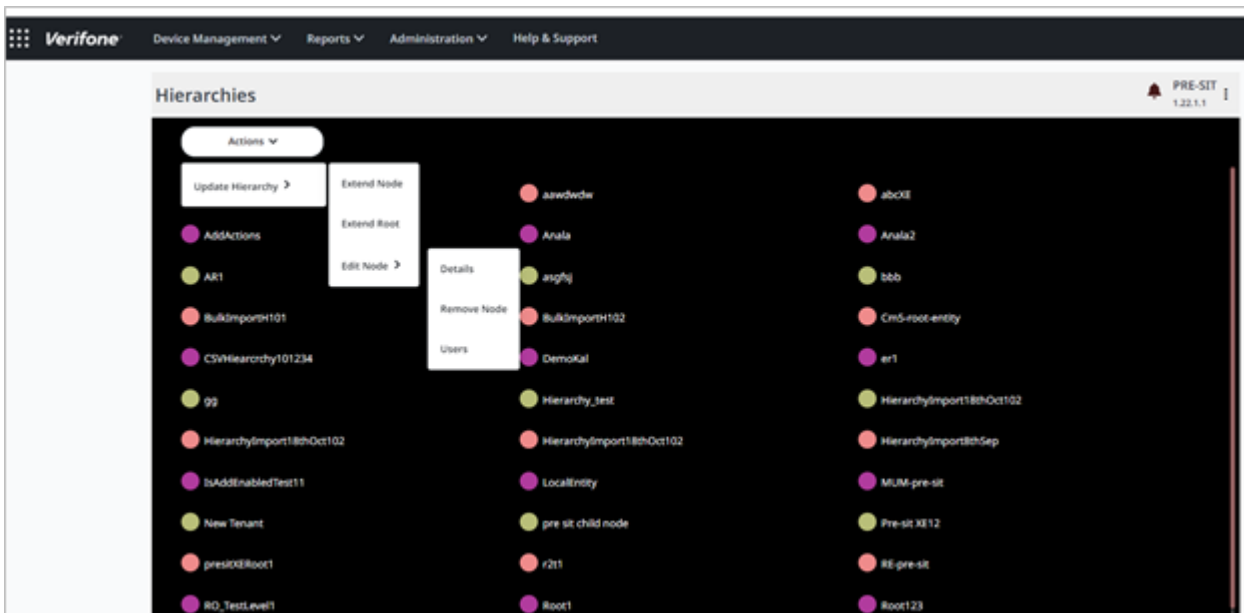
Verifone Device Management Reports Administration Help & Support

Hierarchies

PRE-SIT
1.22.1.1

Actions

Update Hierarchy
Extend Node
Extend Root
Edit Node
Details
Remove Node
Users

aawdwdw
abcXE
AddActions
Anala
Anala2
AR1
asgfsj
bbb
BulkImportH101
BulkImportH102
CmS-root-entity
CSVHiearcrchy101234
DemoKal
er1
gg
Hierarchy_test
HierarchyImport18thOct102
HierarchyImport18thOct102
HierarchyImport18thOct102
HierarchyImport8thSep
IsAddEnabledTest11
LocalEntity
MUM-pre-sit
New Tenant
pre sit child node
Pre-sit XE12
presitXERoot1
r2t1
RE-pre-sit
RO_TestLevel1
Root1
Root123